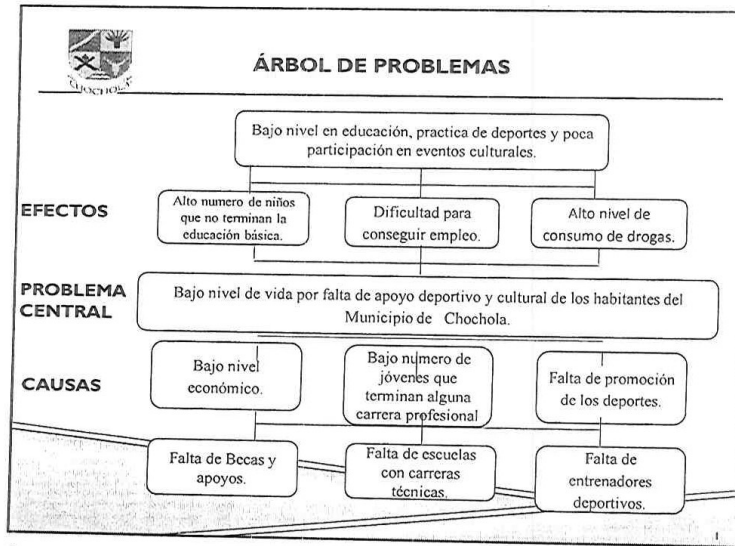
CHOCHOLA

ÁRBOL DE PROBLEMAS

Bajo nivel en educación, practica de deportes y poca participación en eventos culturales.

EFECTOS

Alto numero de niños que no terminan la educación básica.

Dificultad para conseguir empleo.

Alto nivel de consumo de drogas.

PROBLEMA CENTRAL

Bajo nivel de vida por falta de apoyo deportivo y cultural de los habitantes del Municipio de Chochola.

CAUSAS

Bajo nivel económico.

Bajo numero de jóvenes que terminan alguna carrera profesional

Falta de promoción de los deportes.

Falta de Becas y apoyos.

Falta de escuelas con carreras técnicas.

Falta de entrenadores deportivos.

1